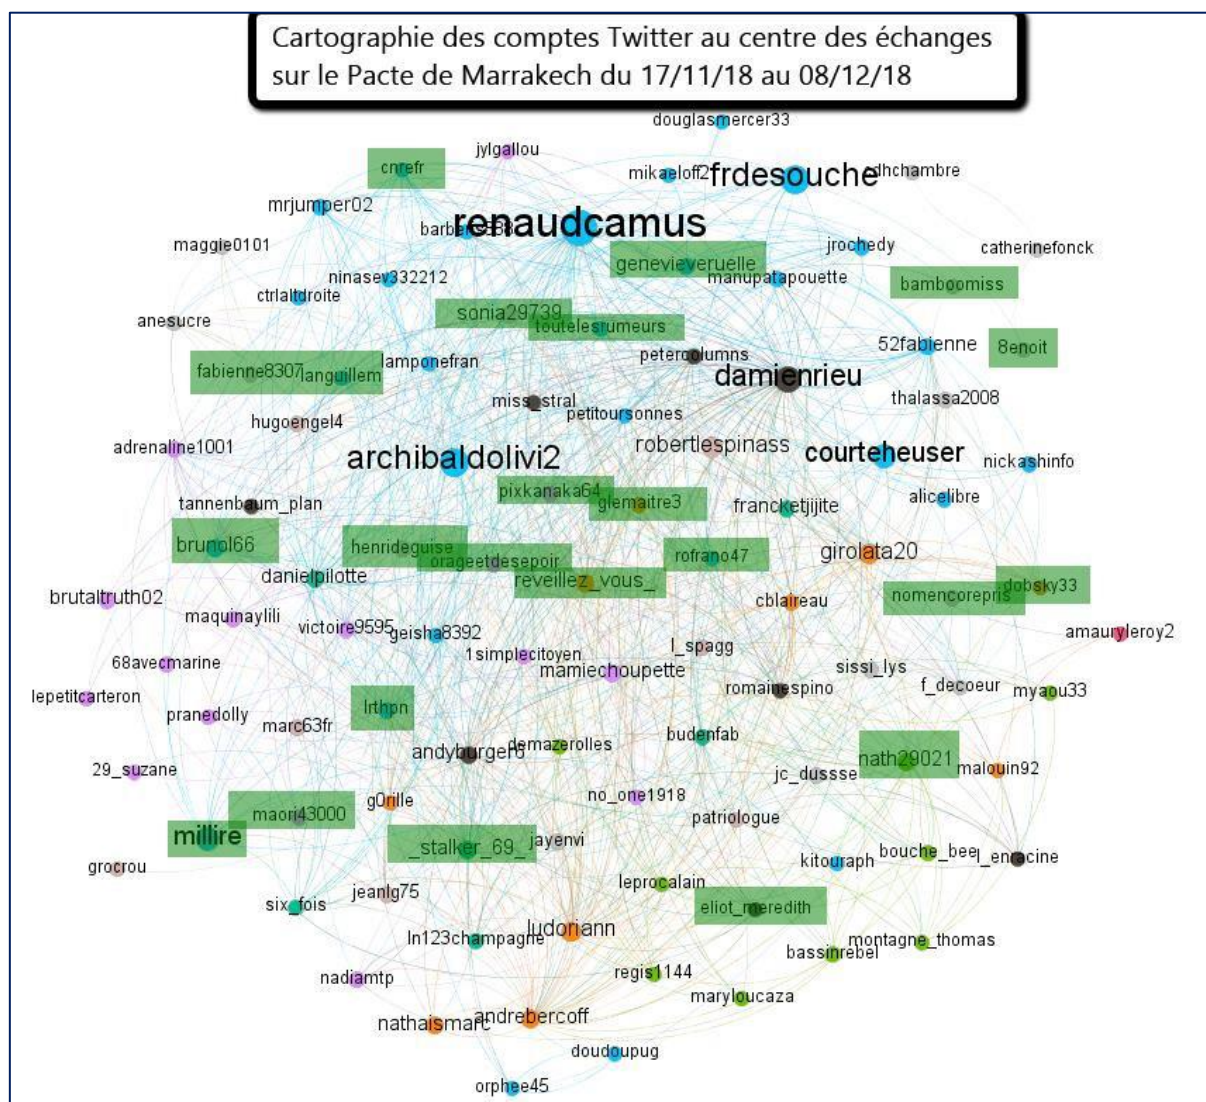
Cartographie des comptes Twitter au centre des échanges sur le Pacte de Marrakech du 17/11/18 au 08/12/18

douglasmercer33
jylgallou
cnrefr
mikaeloff2
frdesouche
dhchambre
mrjumper02
renaudcamus
barbe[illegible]
maggie0101
jrochedy
catherinefonck
genevieveruelle
ninasev332212
manupatapouette
bamboomiss
ctrlaltdroite
anesucre
sonia29739
toutelesrumeurs
52fabienne
8enoit
peterolumns
lamponefran
fabienne8307
languillem
damienrieu
missastral
petitoursonnes
thalassa2008
hugoengel4
robertlespinass
adrenaline1001
archibaldolivi2
courteheuser
nickashinfo
pixkanaka64
glemaitre3
alicelibre
tannenbaum_plan
franckeljijite
brunol66
henrideguise
rofrano47
girolata20
orageetdesepoir
danielpilotte
reveillez_vous_
brutaltruth02
cblaireau
nomencorepris
dobsky33
maquinaylili
victoire9595
geisha8392
amauryleroy2
l_spagg
1simplecitoyen
68avecmarine
mamiechoupette
sissi_lys
lepetitcarteron
romainespino
f_decoeur
myaou33
pranedolly
lrthpn
marc63fr
budenfab
demazerolles
andyburger6
nath29021
29_suzane
malouin92
jc_dussse
no_one1918
g0rille
maori43000
patriologue
millire
_stalker_69_
jayenvi
kitouraph
bouche_bee
l_enracine
grocrou
leprocalain
six_fois
jeanlg75
eliot_meredith
ln123champagne
ludoriann
montagne_thomas
bassinrebel
nadiamtp
regis1144
maryloucaza
nathaismarc
andrebercoff
doudoupug
orphee45